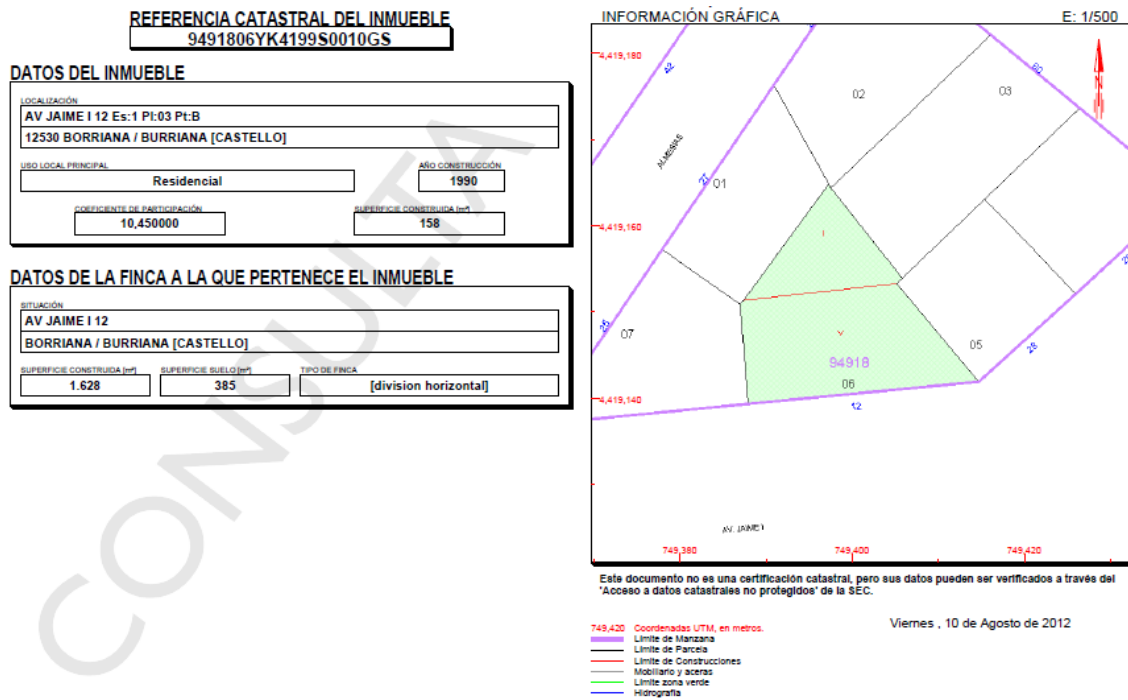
REFERENCIA CATASTRAL DEL INMUEBLE
9491806YK4199S0010GS

DATOS DEL INMUEBLE

LOCALIZACIÓN
AV JAIME I 12 Es:1 Pl:03 Pt:B
12530 BORRIANA / BURRIANA [CASTELLO]

USO LOCAL PRINCIPAL
Residencial

AÑO CONSTRUCCIÓN
1990

COEFICIENTE DE PARTICIPACIÓN
10,450000

SUPERFICIE CONSTRUIDA [m²]
158

DATOS DE LA FINCA A LA QUE PERTENECE EL INMUEBLE

SITUACIÓN
AV JAIME I 12
BORRIANA / BURRIANA [CASTELLO]

SUPERFICIE CONSTRUIDA [m²]
1.628

SUPERFICIE SUELO [m²]
385

TIPO DE FINCA
[division horizontal]

CONSULTA

INFORMACIÓN GRÁFICA
E: 1/500

4,419,180
4,419,160
4,419,140
42
ALMERIAS
27
02
03
20
01
I
07
25
V
94918
05
28
06
12
AV. JAIME I
749,380
749,400
749,420

Este documento no es una certificación catastral, pero sus datos pueden ser verificados a través del 'Acceso a datos catastrales no protegidos' de la SEC.

Viernes , 10 de Agosto de 2012

749,420 Coordenadas UTM, en metros.
Límite de Manzana
Límite de Parcela
Límite de Construcciones
Mobiliario y aceras
Límite zona verde
Hidrografía